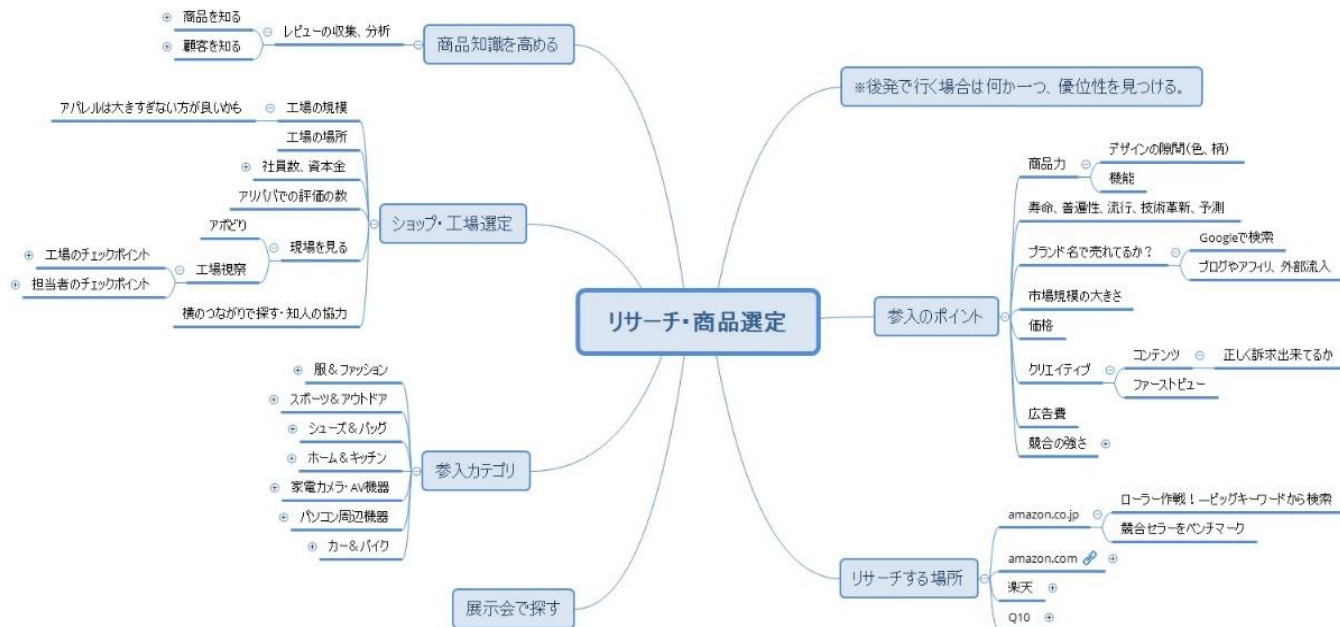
リサーチ・商品選定

商品知識を高める
レビューの収集、分析
商品を知る
顧客を知る

ショップ・工場選定
工場の規模
アパレルは大きすぎない方が良いかも
工場の場所
社員数、資本金
アリババでの評価の数
現場を見る
アポどり
工場視察
工場のチェックポイント
担当者のチェックポイント
横のつながりで探す・知人の協力

参入カテゴリ
服＆ファッション
スポーツ＆アウトドア
シューズ＆バッグ
ホーム＆キッチン
家電カメラ・AV機器
パソコン周辺機器
カー＆バイク

展示会で探す

※後発で行く場合は何か一つ、優位性を見つける。

参入のポイント
商品力
デザインの隙間(色、柄)
機能
寿命、普遍性、流行、技術革新、予測
ブランド名で売れてるか？
Googleで検索
ブログやアフィリ、外部流入
市場規模の大きさ
価格
クリエイティブ
コンテンツ
正しく訴求出来てるか
ファーストビュー
広告費
競合の強さ

リサーチする場所
amazon.co.jp
ローラー作戦！ービッグキーワードから検索
競合セラーをベンチマーク
amazon.com
楽天
Q10